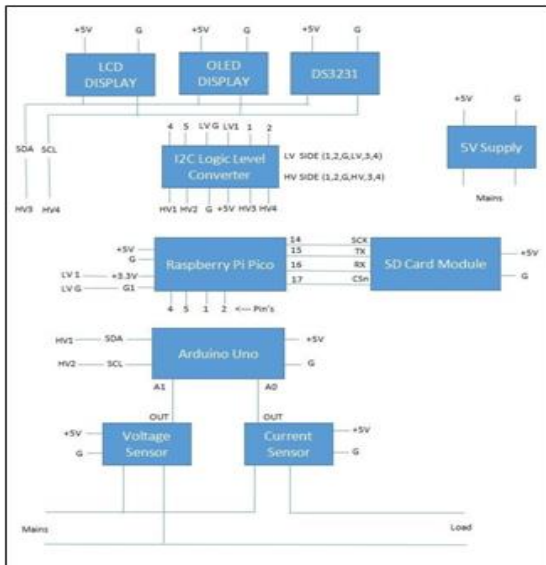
+5V G +5V G +5V G

LCD DISPLAY

OLED DISPLAY

DS3231

+5V G

5V Supply

Mains

SDA SCL

HV3 HV4

4 5 LV G LV1 1 2

I2C Logic Level Converter

LV SIDE (1,2,G,LV,3,4)

HV SIDE (1,2,G,HV,3,4)

HV1 HV2 G +5V HV3 HV4

+5V
G
LV 1 +3.3V
LV G G1

Raspberry Pi Pico

14 SCK
15 TX
16 RX
17 CSn

SD Card Module

+5V
G

4 5 1 2 <--- Pin's

HV1 SDA
HV2 SCL

Arduino Uno

+5V
G

A1 A0

OUT OUT

+5V
G

Voltage Sensor

Current Sensor

+5V
G

Mains

Load